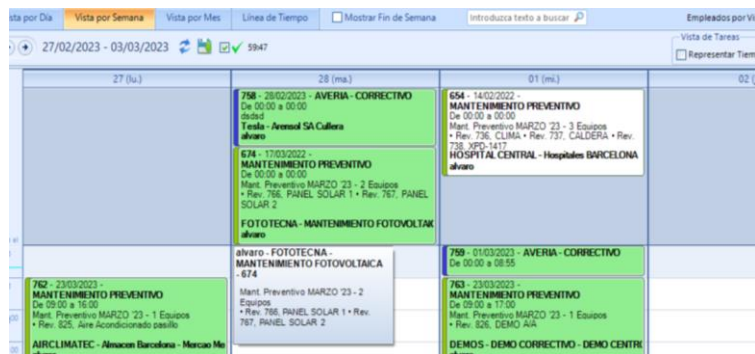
sta por Día | Vista por Semana | Vista por Mes | Línea de Tiempo | Mostrar Fin de Semana | Introduzca texto a buscar | Empleados por Vi

27/02/2023 - 03/03/2023 | 59:47

Vista de Tareas
Representar Tiem

27 (lu.) | 28 (ma.) | 01 (mi.) | 02 (

758 - 28/02/2023 - AVERIA - CORRECTIVO
De 00:00 a 00:00
dsdsd
Tesla - Arensol SA Cullera
alvaro

674 - 17/03/2022 -
MANTENIMIENTO PREVENTIVO
De 00:00 a 00:00
Mant. Preventivo MARZO '23 - 2 Equipos
• Rev. 766, PANEL SOLAR 1 • Rev. 767, PANEL SOLAR 2

FOTOTECNA - MANTENIMIENTO FOTOVOLTAIC
alvaro

654 - 14/02/2022 -
MANTENIMIENTO PREVENTIVO
De 00:00 a 00:00
Mant. Preventivo MARZO '23 - 3 Equipos
• Rev. 736, CLIMA • Rev. 737, CALDERA • Rev. 738, XPD-1417
HOSPITAL CENTRAL - Hospitales BARCELONA
alvaro

alvaro - FOTOTECNA - MANTENIMIENTO FOTOVOLTAICA - 674

Mant. Preventivo MARZO '23 - 2 Equipos
• Rev. 766, PANEL SOLAR 1 • Rev. 767, PANEL SOLAR 2

759 - 01/03/2023 - AVERIA - CORRECTIVO
De 00:00 a 08:55

762 - 23/03/2023 -
MANTENIMIENTO PREVENTIVO
De 09:00 a 16:00
Mant. Preventivo MARZO '23 - 1 Equipos
• Rev. 825, Aire Acondicionado pasillo

AIRCLIMATEC - Almacen Barcelona - Mercao Me

763 - 23/03/2023 -
MANTENIMIENTO PREVENTIVO
De 09:00 a 17:00
Mant. Preventivo MARZO '23 - 1 Equipos
• Rev. 826, DEMO A/A

DEMOS - DEMO CORRECTIVO - DEMO CENTR